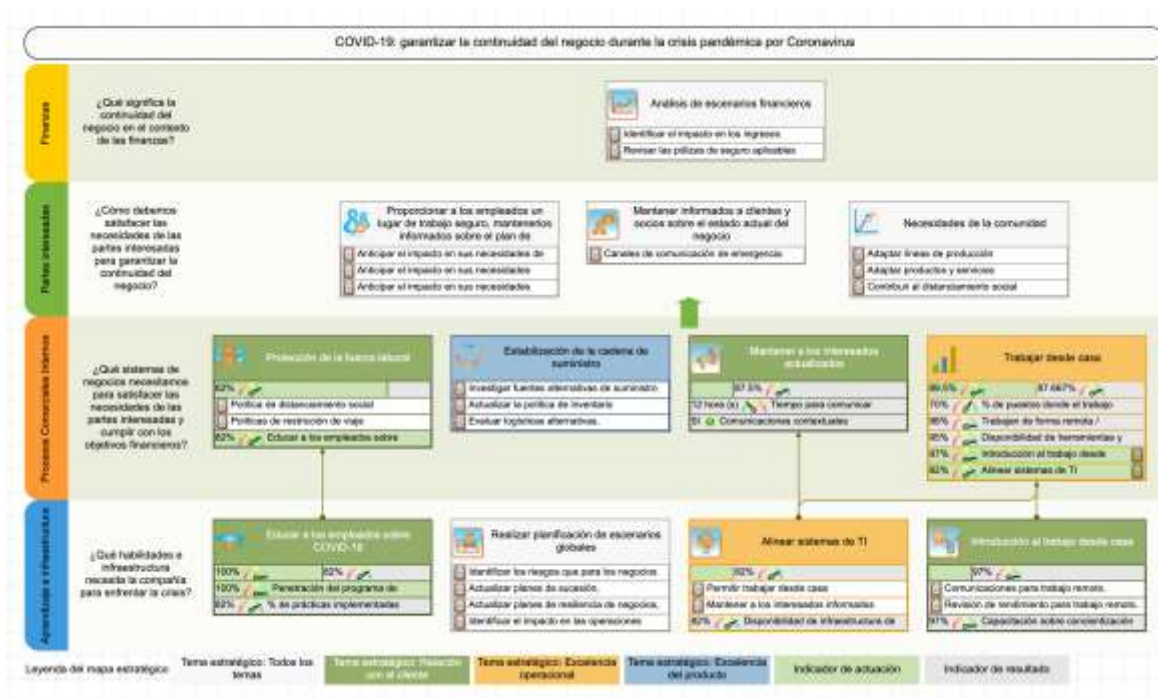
COVID-19: garantizar la continuidad del negocio durante la crisis pandémica por Coronavirus

Finanzas

¿Qué significa la continuidad del negocio en el contexto de las finanzas?

Análisis de escenarios financieros

Identificar el impacto en los ingresos

Revisar las pólizas de seguro aplicables

Partes interesadas

¿Cómo debemos satisfacer las necesidades de las partes interesadas para garantizar la continuidad del negocio?

Proporcionar a los empleados un lugar de trabajo seguro, mantenerlos informados sobre el plan de

Anticipar el impacto en sus necesidades de

Anticipar el impacto en sus necesidades

Anticipar el impacto en sus necesidades

Mantener informados a clientes y socios sobre el estado actual del negocio

Canales de comunicación de emergencias

Necesidades de la comunidad

Adaptar líneas de producción

Adaptar productos y servicios

Contribuir al distanciamiento social

Procesos Comerciales Internos

¿Qué sistemas de negocios necesitamos para satisfacer las necesidades de las partes interesadas y cumplir con los objetivos financieros?

Protección de la fuerza laboral

62%

Política de distanciamiento social

Políticas de restricción de viaje

62% Educar a los empleados sobre

Estabilización de la cadena de suministro

Investigar fuentes alternativas de suministro

Actualizar la política de inventario

Evaluar logísticas alternativas

Mantener a los interesados actualizados

87.5%

12 hora (s) Tiempo para comunicar

51 Comunicaciones contextuales

Trabajar desde casa

86.5% 87.667%

70% % de puestos desde el trabajo

95% Trabajar de forma remota /

95% Disponibilidad de herramientas y

87% Introducción al trabajo desde

82% Alinear sistemas de TI

Aprendizaje e infraestructura

¿Qué habilidades e infraestructura necesita la compañía para enfrentar la crisis?

Educar a los empleados sobre COVID-19

100% 62%

100% Penetración del programa de

82% % de prácticas implementadas

Realizar planificación de escenarios globales

Identificar los riesgos que para los negocios

Actualizar planes de sucesión

Actualizar planes de resiliencia de negocios,

Identificar el impacto en las operaciones

Alinear sistemas de TI

82%

Permitir trabajar desde casa

Mantener a los interesados informados

82% Disponibilidad de infraestructura de

Introducción al trabajo desde casa

97%

Comunicaciones para trabajo remoto.

Revisión de rendimiento para trabajo remoto.

97% Capacitación sobre concientización

Leyenda del mapa estratégico: Tema estratégico: Todos los temas | Tema estratégico: Relación con el cliente | Tema estratégico: Excelencia operacional | Tema estratégico: Excelencia del producto | Indicador de actuación | Indicador de resultado